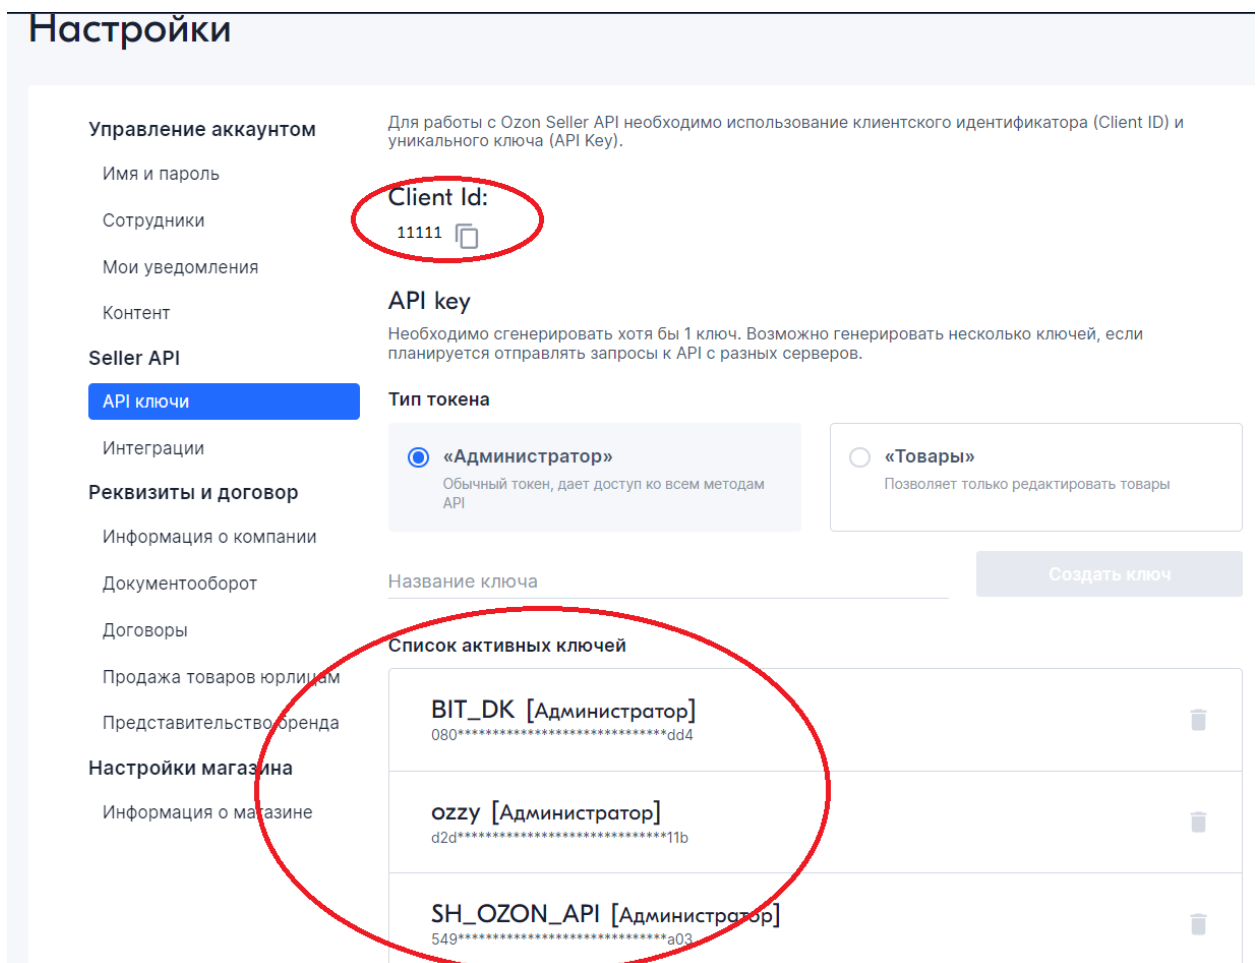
Настройки

Управление аккаунтом
Имя и пароль
Сотрудники
Мои уведомления
Контент
Seller API
API ключи
Интеграции
Реквизиты и договор
Информация о компании
Документооборот
Договоры
Продажа товаров юрлицам
Представительство бренда
Настройки магазина
Информация о магазине

Для работы с Ozon Seller API необходимо использование клиентского идентификатора (Client ID) и уникального ключа (API Key).

Client Id:
11111

API key
Необходимо сгенерировать хотя бы 1 ключ. Возможно генерировать несколько ключей, если планируется отправлять запросы к API с разных серверов.

Тип токена

«Администратор»
Обычный токен, дает доступ ко всем методам API

«Товары»
Позволяет только редактировать товары

Название ключа

Создать ключ

Список активных ключей

BIT_DK [Администратор]
080*****************************dd4

ozzy [Администратор]
d2d*****************************11b

SH_OZON_API [Администратор]
549*****************************a03